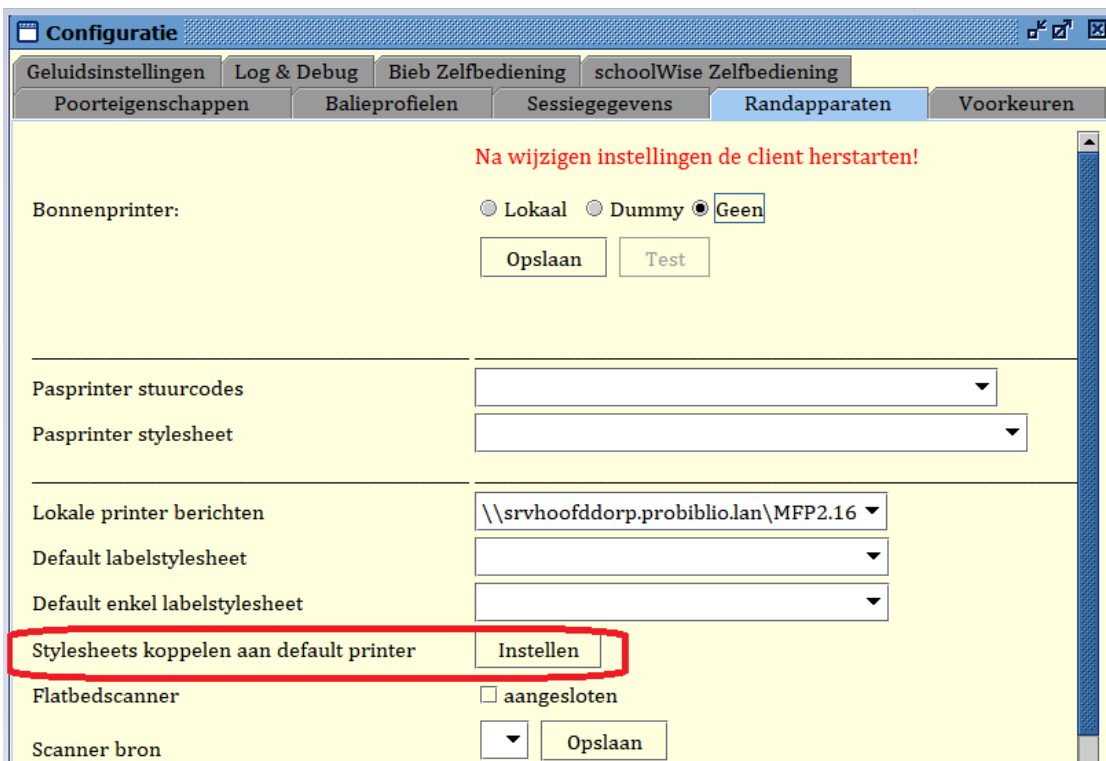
Configuratie

Geluidsinstellingen | Log & Debug | Bieb Zelfbediening | schoolWise Zelfbediening

Poorteigenschappen | Balieprofielen | Sessiegegevens | Randapparaten | Voorkeuren

Na wijzigen instellingen de client herstarten!

Bonnenprinter: Lokaal Dummy Geen

Opslaan Test

Pasprinter stuurcodes

Pasprinter stylesheet

Lokale printer berichten \\srvhoofddorp.probiblio.lan\MFP2.16

Default labelstylesheet

Default enkel labelstylesheet

Stylesheets koppelen aan default printer Instellen

Flatbedscanner aangesloten

Scanner bron Opslaan